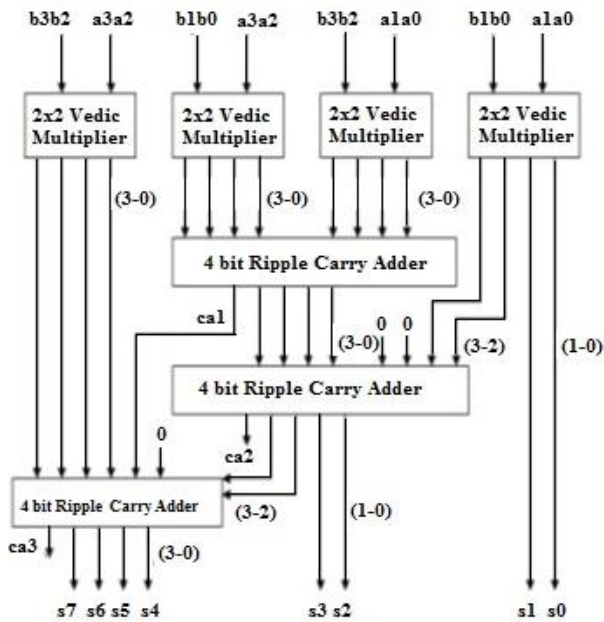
b3b2 a3a2 b1b0 a3a2 b3b2 a1a0 b1b0 a1a0

2x2 Vedic Multiplier

2x2 Vedic Multiplier

2x2 Vedic Multiplier

2x2 Vedic Multiplier

(3-0) (3-0) (3-0)

4 bit Ripple Carry Adder

ca1

0 0

(3-0) (3-2) (1-0)

4 bit Ripple Carry Adder

0

ca2

4 bit Ripple Carry Adder

(3-2)

(1-0)

ca3

(3-0)

s7 s6 s5 s4 s3 s2 s1 s0